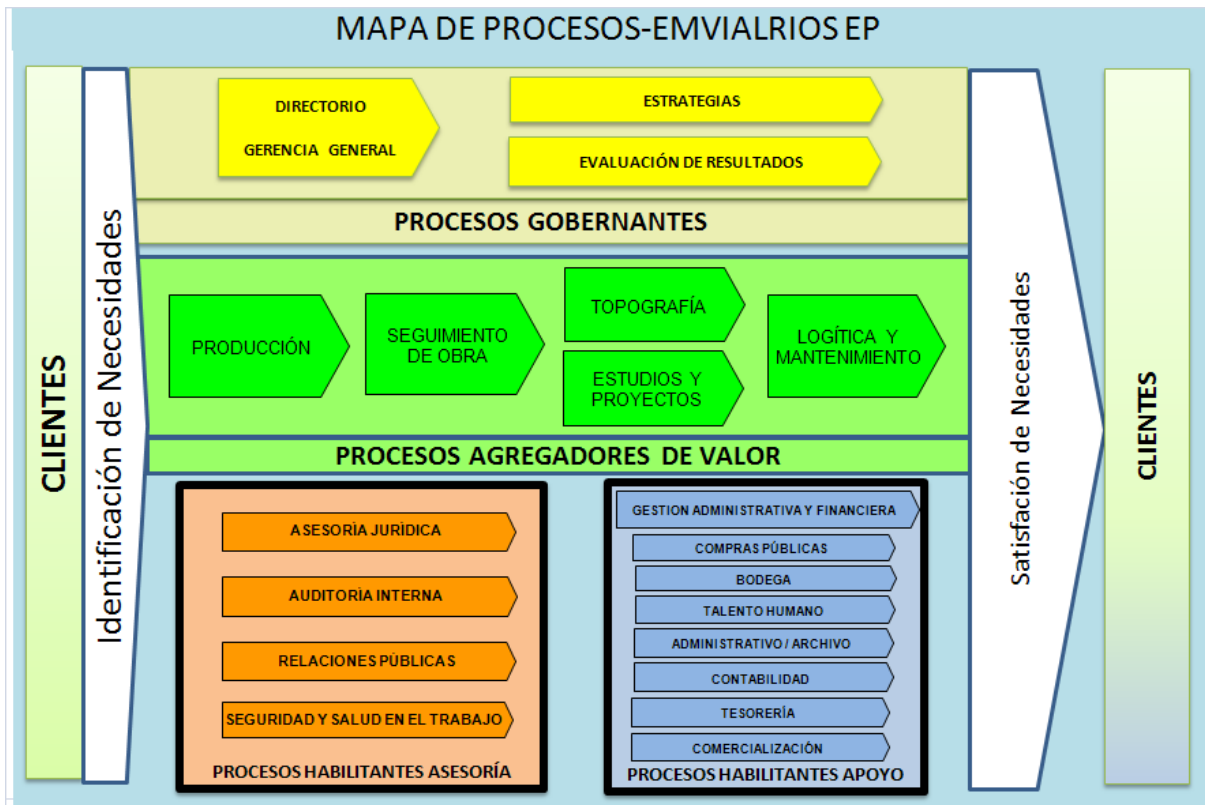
MAPA DE PROCESOS-EMVIALRIOS EP

CLIENTES

Identificación de Necesidades

DIRECTORIO

GERENCIA GENERAL

ESTRATEGIAS

EVALUACIÓN DE RESULTADOS

PROCESOS GOBERNANTES

PRODUCCIÓN

SEGUIMIENTO DE OBRA

TOPOGRAFÍA

ESTUDIOS Y PROYECTOS

LOGÍTICA Y MANTENIMIENTO

PROCESOS AGREGADORES DE VALOR

ASESORÍA JURÍDICA

AUDITORÍA INTERNA

RELACIONES PÚBLICAS

SEGURIDAD Y SALUD EN EL TRABAJO

PROCESOS HABILITANTES ASESORÍA

GESTION ADMINISTRATIVA Y FINANCIERA

COMPRAS PÚBLICAS

BODEGA

TALENTO HUMANO

ADMINISTRATIVO / ARCHIVO

CONTABILIDAD

TESORERÍA

COMERCIALIZACIÓN

PROCESOS HABILITANTES APOYO

Satisfación de Necesidades

CLIENTES